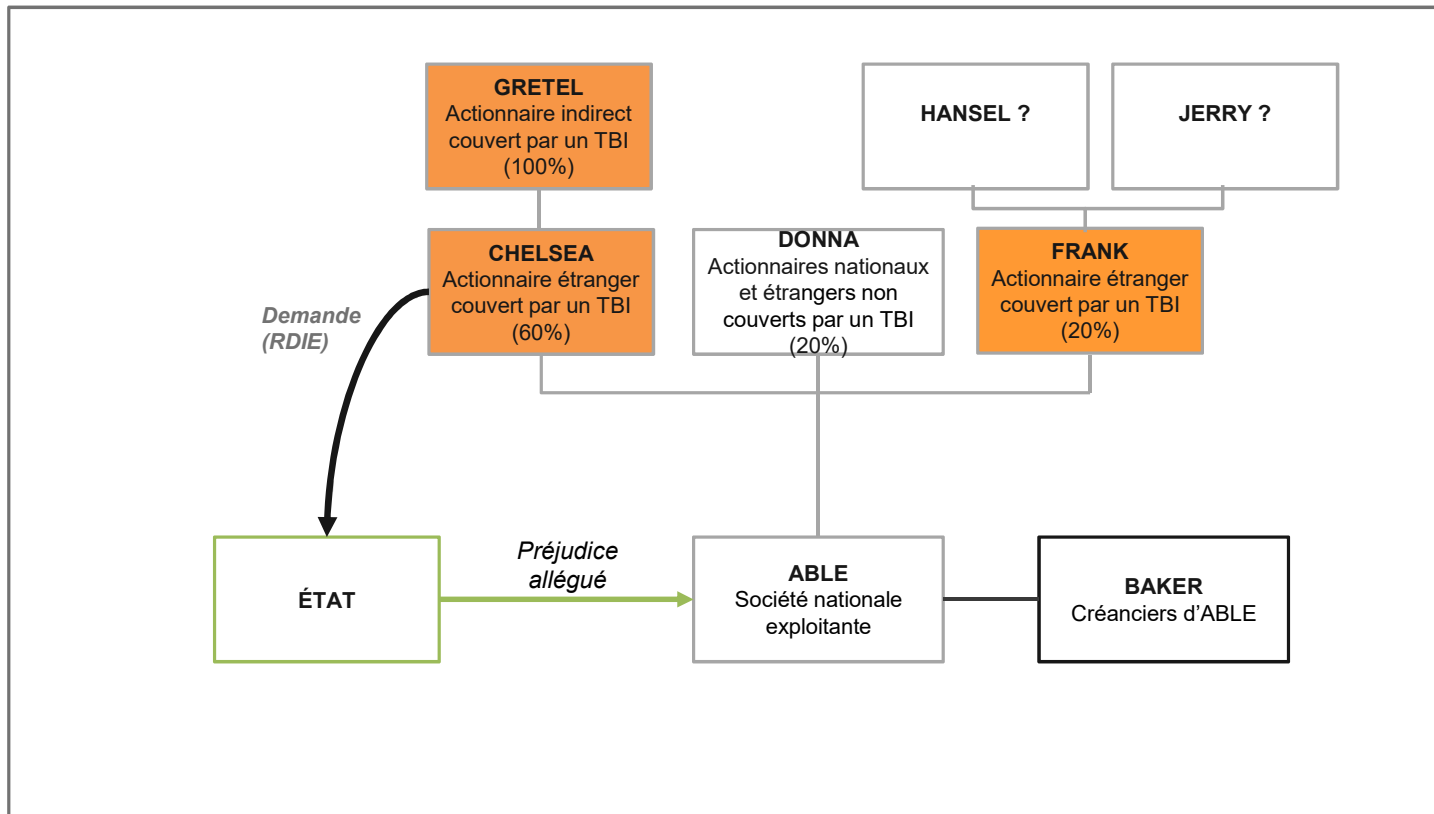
GRETEL
Actionnaire indirect couvert par un TBI (100%)

HANSEL ?

JERRY ?

CHELSEA
Actionnaire étranger couvert par un TBI (60%)

DONNA
Actionnaires nationaux et étrangers non couverts par un TBI (20%)

FRANK
Actionnaire étranger couvert par un TBI (20%)

Demande (RDIE)

ÉTAT

Préjudice allégué

ABLE
Société nationale exploitante

BAKER
Créanciers d'ABLE